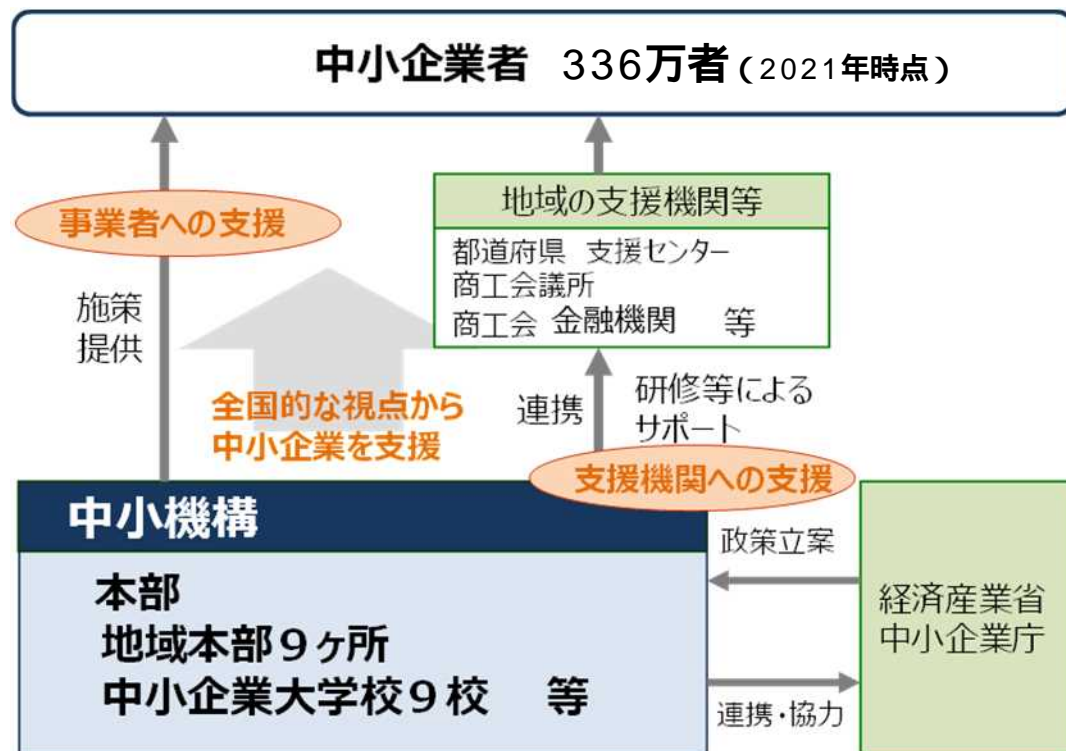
中小企業者　336万者（2021年時点）

事業者への支援

施策
提供

地域の支援機関等

都道府県　支援センター
商工会議所
商工会　金融機関　　等

全国的な視点から
中小企業を支援

連携

研修等による
サポート

支援機関への支援

中小機構

本部
地域本部９ヶ所
中小企業大学校９校　　等

政策立案

連携・協力

経済産業省
中小企業庁